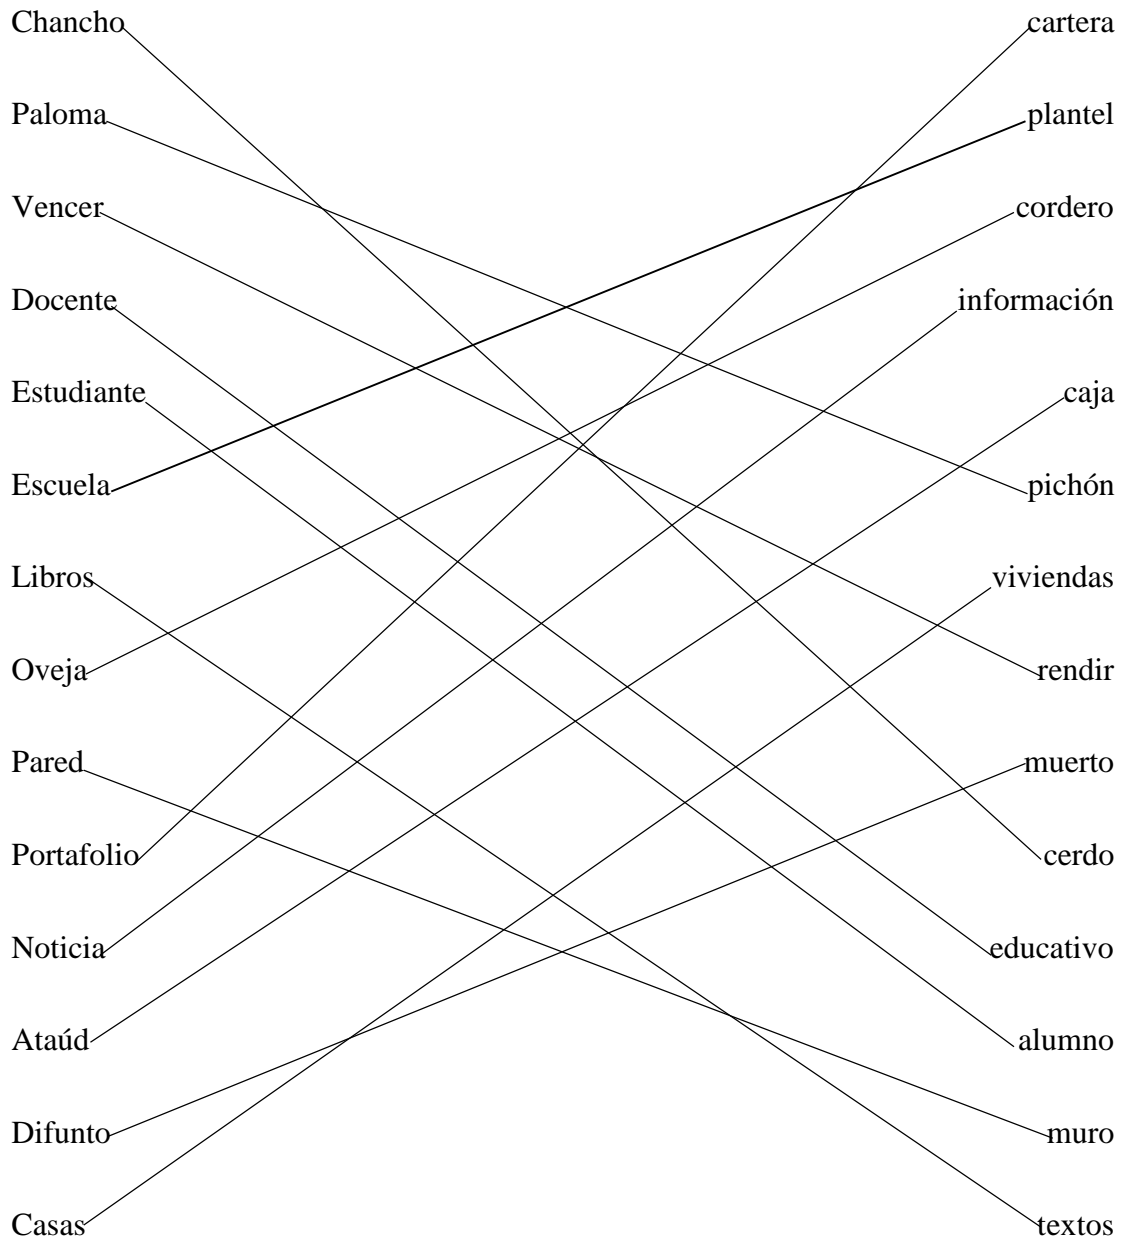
Chancho
Paloma
Vencer
Docente
Estudiante
Escuela
Libros
Oveja
Pared
Portafolio
Noticia
Ataúd
Difunto
Casas

cartera
plantel
cordero
información
caja
pichón
viviendas
rendir
muerto
cerdo
educativo
alumno
muro
textos